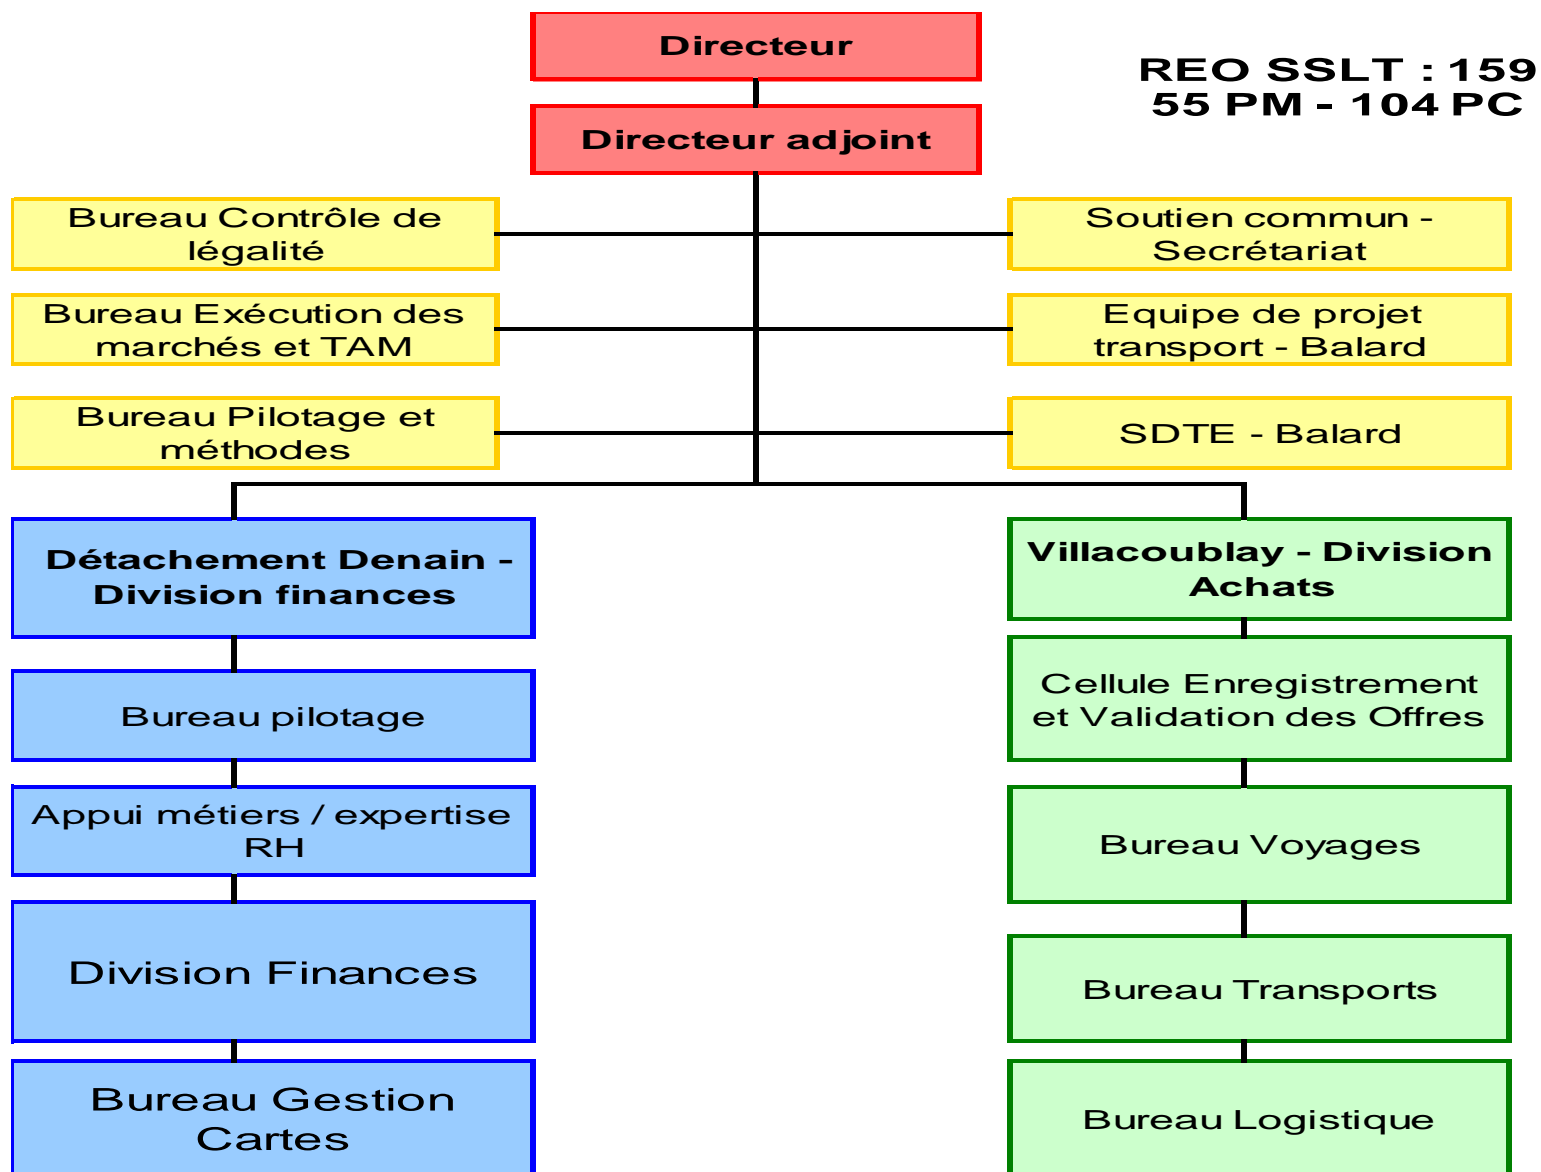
Directeur

Directeur adjoint

REO SSLT : 159
55 PM - 104 PC

Bureau Contrôle de légalité

Bureau Exécution des marchés et TAM

Bureau Pilotage et méthodes

Soutien commun - Secrétariat

Equipe de projet transport - Balard

SDTE - Balard

Détachement Denain - Division finances

Bureau pilotage

Appui métiers / expertise RH

Division Finances

Bureau Gestion Cartes

Villacoublay - Division Achats

Cellule Enregistrement et Validation des Offres

Bureau Voyages

Bureau Transports

Bureau Logistique